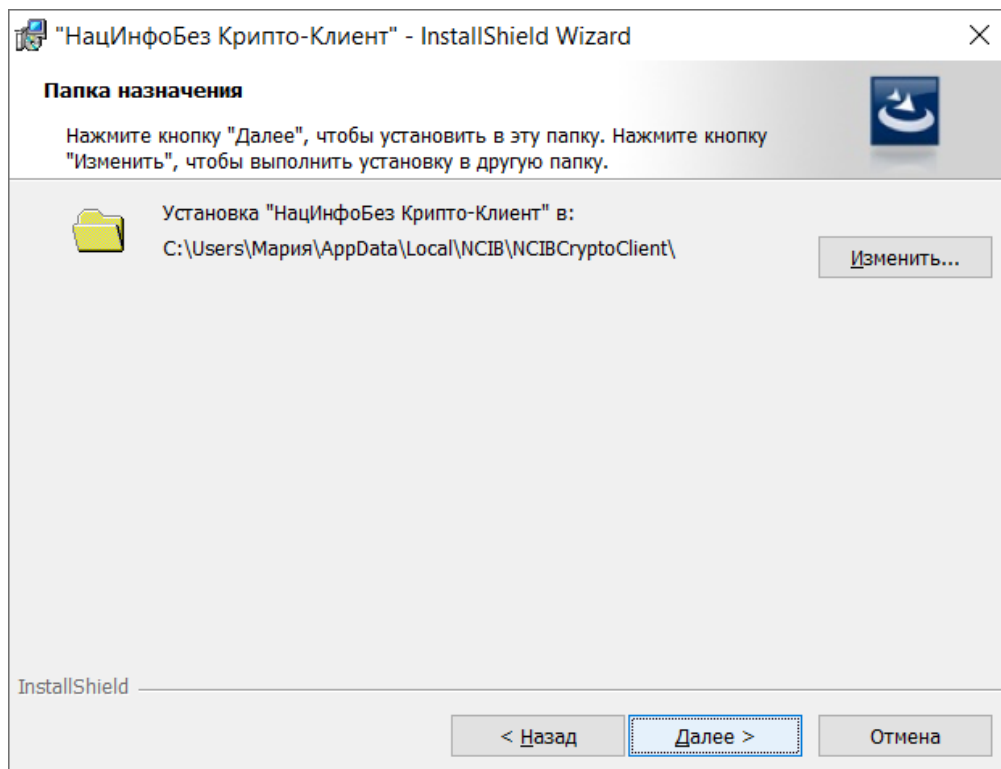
"НацИнфоБез Крипто-Клиент" - InstallShield Wizard

Папка назначения

Нажмите кнопку "Далее", чтобы установить в эту папку. Нажмите кнопку "Изменить", чтобы выполнить установку в другую папку.

Установка "НацИнфоБез Крипто-Клиент" в:
C:\Users\Мария\AppData\Local\NCIB\NCIBCryptoClient\

Изменить...

InstallShield

< Назад

Далее >

Отмена